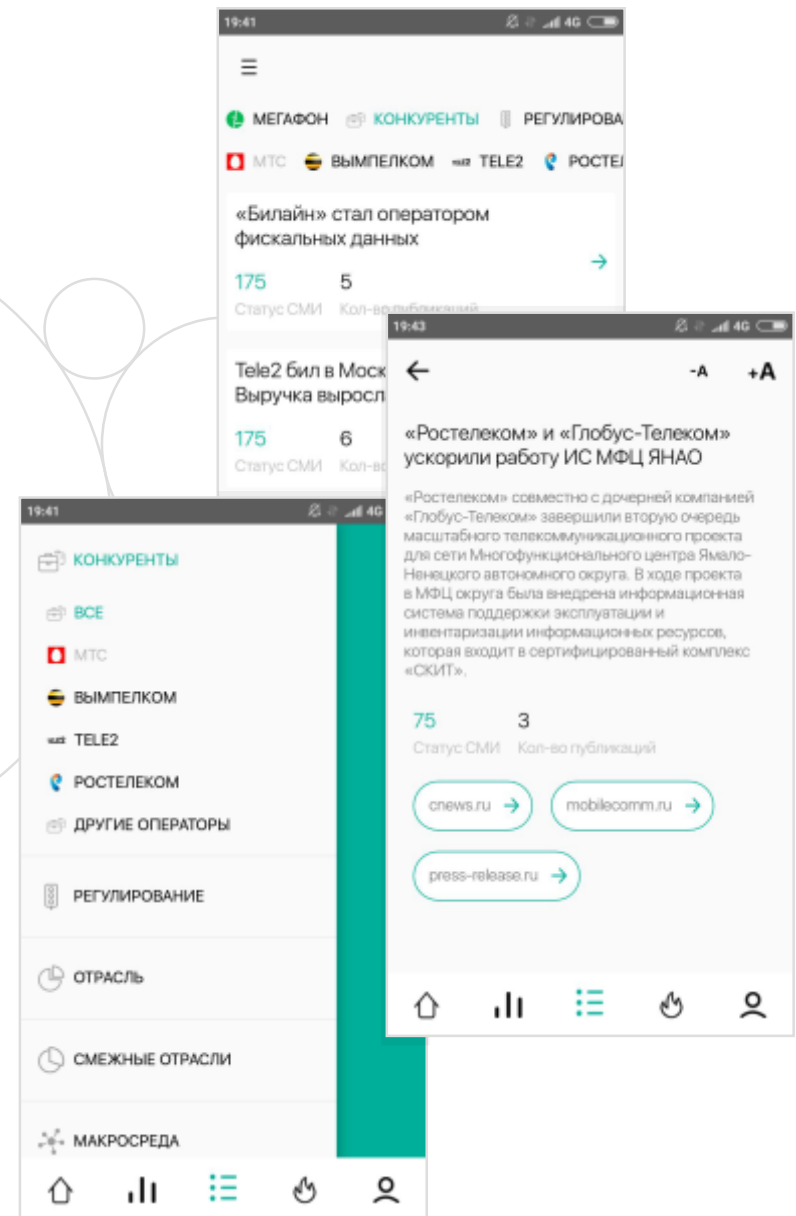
19:41 4G

☰

МЕГАФОН КОНКУРЕНТЫ РЕГУЛИРОВА

МТС ВЫМПЕЛКОМ TELE2 РОСТЕЛ

«Билайн» стал оператором фискальных данных

175 Статус СМИ
5 Кол-во публикаций

Tele2 бил в Моск
Выручка выросл

175 Статус СМИ
6 Кол-во

19:43 4G

-A +A

«Ростелеком» и «Глобус-Телеком» ускорили работу ИС МФЦ ЯНАО

«Ростелеком» совместно с дочерней компанией «Глобус-Телеком» завершили вторую очередь масштабного телекоммуникационного проекта для сети Многофункционального центра Ямало-Ненецкого автономного округа. В ходе проекта в МФЦ округа была внедрена информационная система поддержки эксплуатации и инвентаризации информационных ресурсов, которая входит в сертифицированный комплекс «СКИТ».

75 Статус СМИ
3 Кол-во публикаций

cnews.ru
mobilecomm.ru
press-release.ru

19:41 4G

КОНКУРЕНТЫ
ВСЕ
МТС
ВЫМПЕЛКОМ
TELE2
РОСТЕЛЕКОМ
ДРУГИЕ ОПЕРАТОРЫ
РЕГУЛИРОВАНИЕ
ОТРАСЛЬ
СМЕЖНЫЕ ОТРАСЛИ
МАКРОСРЕДА